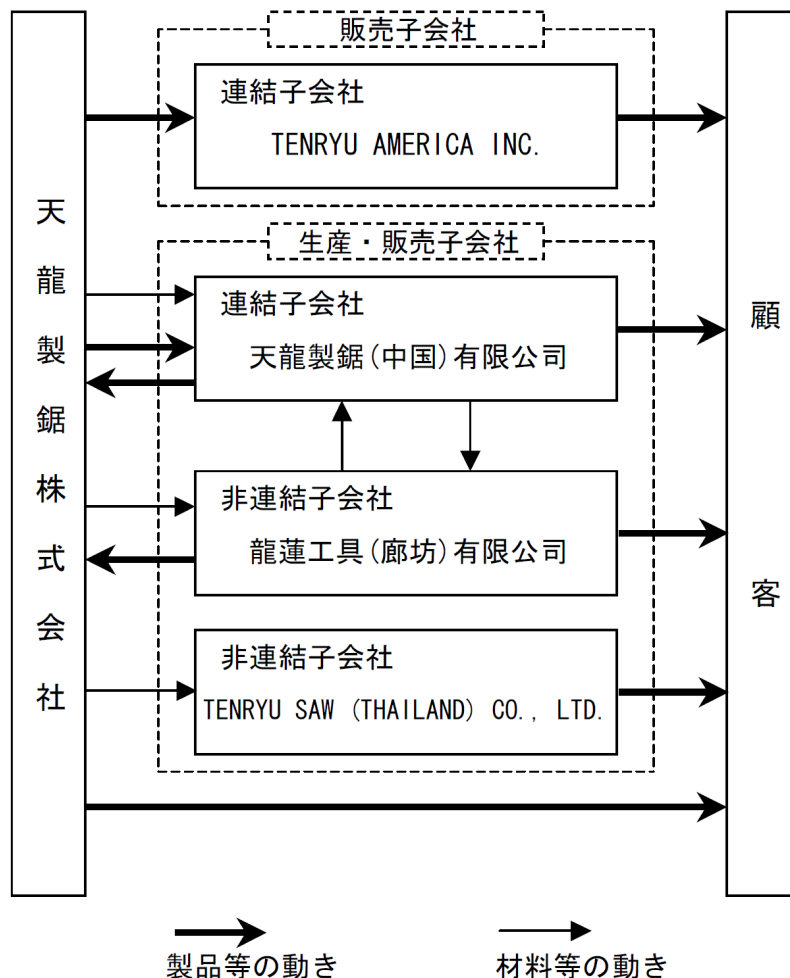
天龍製鋸株式会社

販売子会社

連結子会社
TENRYU AMERICA INC.

生産・販売子会社

連結子会社
天龍製鋸(中国)有限公司

非連結子会社
龍蓮工具(廊坊)有限公司

非連結子会社
TENRYU SAW (THAILAND) CO., LTD.

顧客

製品等の動き

材料等の動き